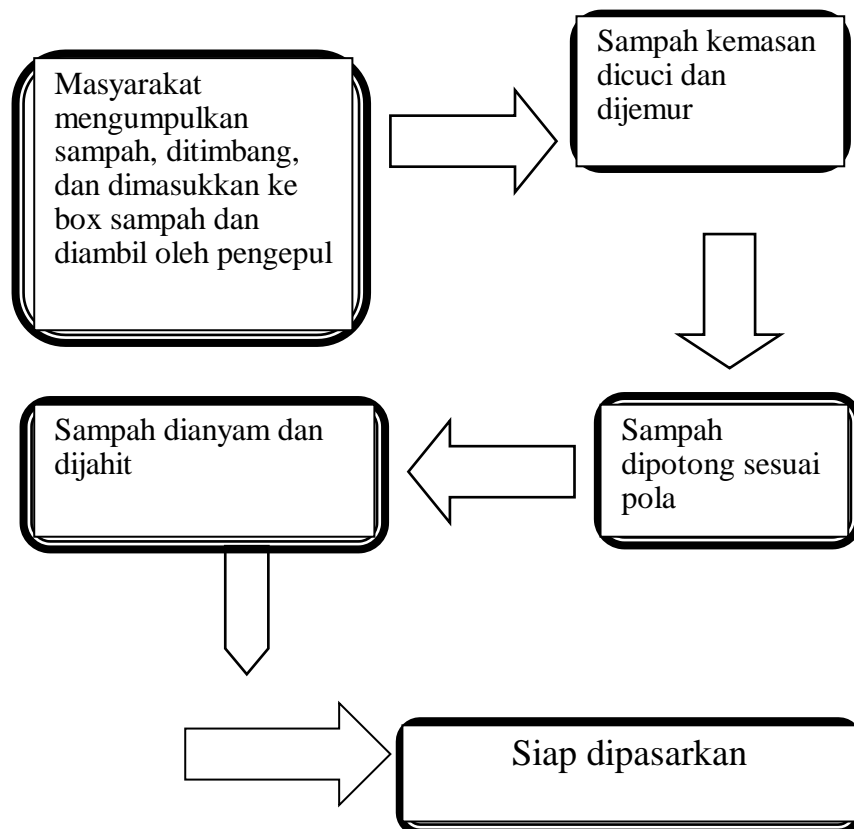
Masyarakat mengumpulkan sampah, ditimbang, dan dimasukkan ke box sampah dan diambil oleh pengepul

Sampah kemasan dicuci dan dijemur

Sampah dipotong sesuai pola

Sampah dianyam dan dijahit

Siap dipasarkan